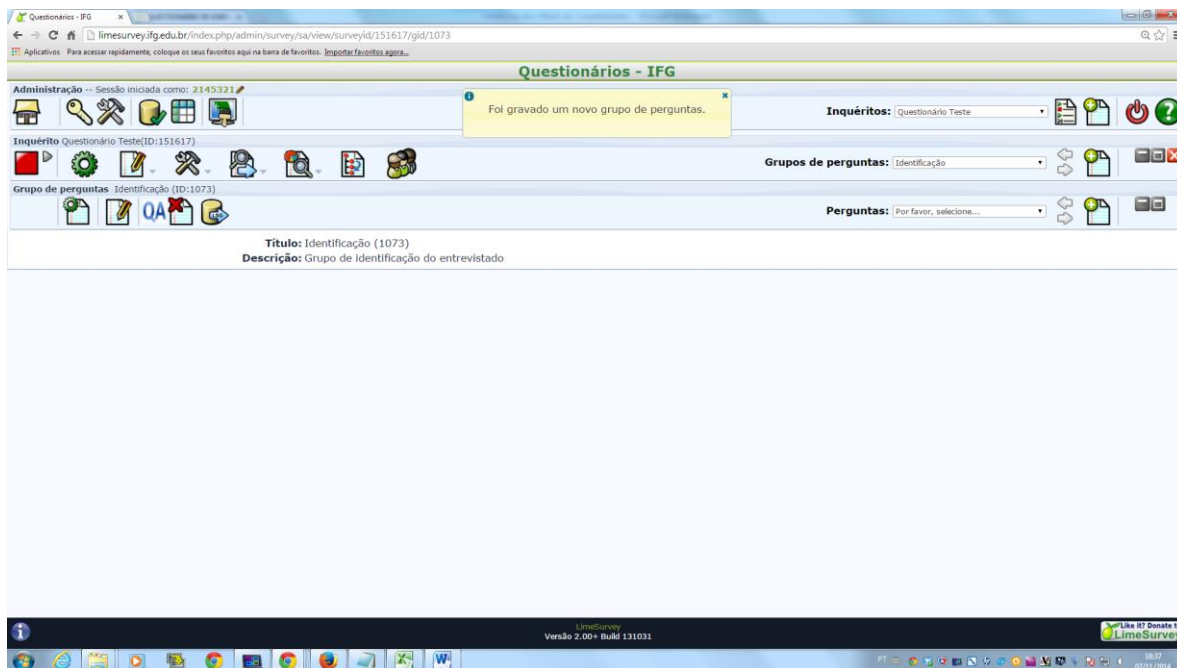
Questionários - IFG ×

limesurvey.ifg.edu.br/index.php/admin/survey/sa/view/surveyid/151617/gid/1073

Aplicativos Para acessar rapidamente, coloque os seus favoritos aqui na barra de favoritos. Importar favoritos agora...

Questionários - IFG

Administração -- Sessão iniciada como: 2145321

Foi gravado um novo grupo de perguntas.

Inquéritos: Questionário Teste

Inquérito Questionário Teste(ID:151617)

Grupos de perguntas: Identificação

Grupo de perguntas Identificação (ID:1073)

QA

Perguntas: Por favor, selecione...

Título: Identificação (1073)
Descrição: Grupo de identificação do entrevistado

LimeSurvey
Versão 2.00+ Build 131031

Like it? Donate t
LimeSurve

PT

18:37